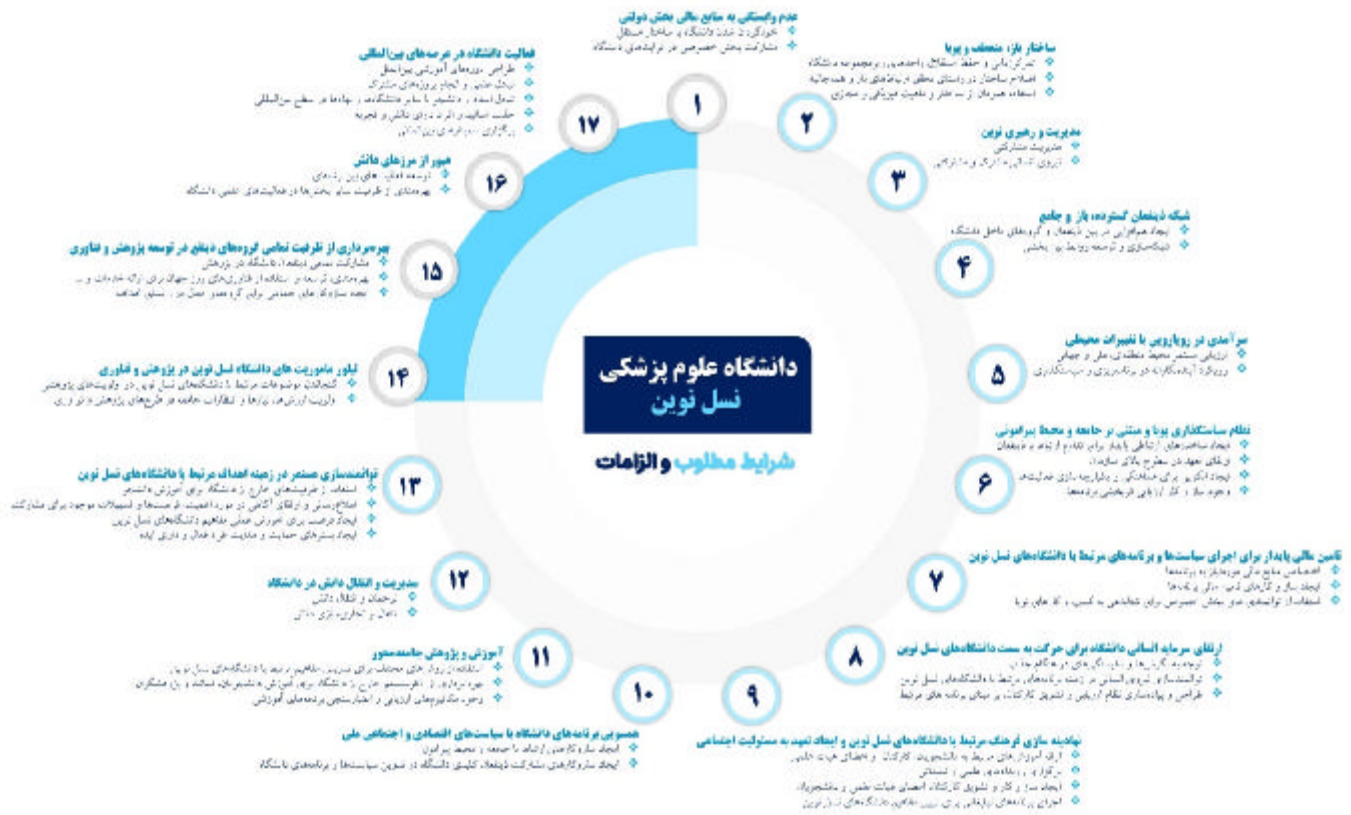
دانشگاه علوم پزشکی
نسل نوین

شرایط مطلوب و الزامات

۱
عدم وابستگی به منابع مالی بخش دولتی
خودکفا شدن دانشگاه و ساختار مستقل
مشارکت بخش خصوصی در فرایندهای دانشگاه

۲
ساختار باز، منعطف و پویا
تمرکززدایی و حفظ استقلال واحدهای زیرمجموعه دانشگاه
اصلاح ساختار در راستای تحقق دانشگاه‌های باز و هم‌افزا
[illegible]

۳
مدیریت و رهبری نوین
مدیریت مشارکتی
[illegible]

۴
شبکه ذینفعان گسترده، باز و جامع
ایجاد هم‌افزایی در بین ذینفعان و گروه‌های داخل دانشگاه
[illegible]

۵
سرآمدی در رویارویی با تغییرات محیطی
ارزیابی مستمر محیط منطقه‌ای، ملی و جهانی
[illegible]

۶
نظام سیاستگذاری پویا و مبتنی بر جامعه و محیط پیرامونی
ایجاد ساختارهای ارتباطی پایدار برای تبادل ارتباط با ذینفعان
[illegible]
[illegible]
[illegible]

۷
تامین مالی پایدار برای اجرای سیاست‌ها و برنامه‌های مرتبط با دانشگاه‌های نسل نوین
اختصاص منابع مالی موردنیاز به برنامه‌ها
ایجاد سازوکارهای تامین مالی برنامه‌ها
استفاده از توانمندی‌های بخش خصوصی برای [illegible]

۸
ارتقای سرمایه انسانی دانشگاه برای حرکت به سمت دانشگاه‌های نسل نوین
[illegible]
توانمندسازی نیروی انسانی در زمینه برنامه‌های مرتبط با دانشگاه‌های نسل نوین
طراحی و پیاده‌سازی نظام ارزیابی و تشویق کارکنان بر مبنای برنامه‌های مرتبط

۹
نهادینه سازی فرهنگ مرتبط با دانشگاه‌های نسل نوین و ایجاد تعهد به مسئولیت اجتماعی
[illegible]
برگزاری رویدادهای علمی و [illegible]
ایجاد ساز و کار و تشویق کارکنان، اعضای هیئت علمی و دانشجویان
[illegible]

۱۰
همسویی برنامه‌های دانشگاه با سیاست‌های اقتصادی و اجتماعی ملی
ایجاد سازوکارهای ارتباط با جامعه و محیط پیرامون
ایجاد سازوکارهای مشارکت ذینفعان کلیدی دانشگاه در تدوین سیاست‌ها و برنامه‌های دانشگاه

۱۱
آموزشی و پژوهشی جامعه‌محور
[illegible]
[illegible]
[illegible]

۱۲
مدیریت و انتقال دانش در دانشگاه
ترجمان و انتقال دانش
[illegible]

۱۳
توانمندسازی مستمر در زمینه اهداف مرتبط با دانشگاه‌های نسل نوین
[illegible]
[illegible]
ایجاد فرصت برای آموزش عملی مفاهیم دانشگاه‌های نسل نوین
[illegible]

۱۴
تبلور ماموریت‌های دانشگاه نسل نوین در پژوهش و فناوری
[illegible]
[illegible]

۱۵
بهره‌برداری از ظرفیت تمامی گروه‌های ذینفع در توسعه پژوهش و فناوری
مشارکت تمامی ذینفعان دانشگاه در پژوهش
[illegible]
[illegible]

۱۶
عبور از مرزهای دانش
توسعه فعالیت‌های بین رشته‌ای
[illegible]

۱۷
فعالیت دانشگاه در عرصه‌های بین‌المللی
طراحی دوره‌های آموزشی بین‌المللی
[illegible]
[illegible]
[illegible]
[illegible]